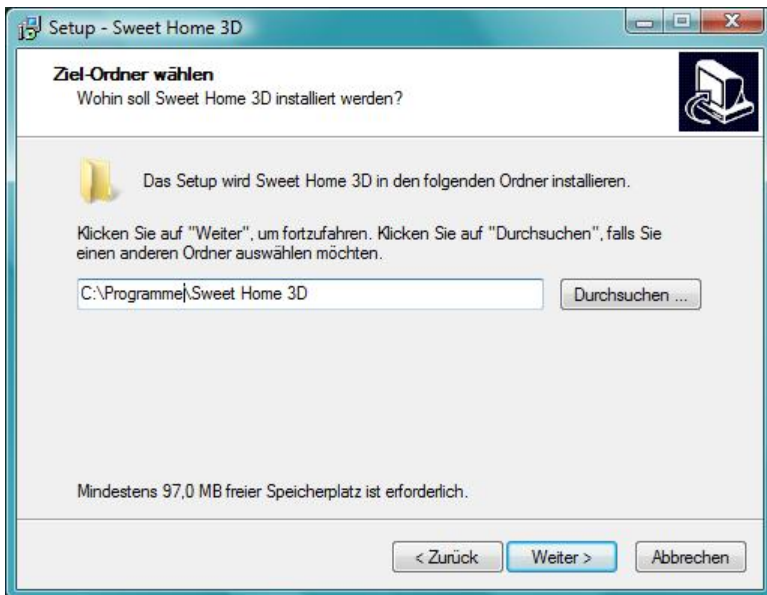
Setup - Sweet Home 3D

Ziel-Ordner wählen
Wohin soll Sweet Home 3D installiert werden?

Das Setup wird Sweet Home 3D in den folgenden Ordner installieren.

Klicken Sie auf "Weiter", um fortzufahren. Klicken Sie auf "Durchsuchen", falls Sie einen anderen Ordner auswählen möchten.

C:\Programme\Sweet Home 3D

Durchsuchen ...

Mindestens 97,0 MB freier Speicherplatz ist erforderlich.

< Zurück

Weiter >

Abbrechen